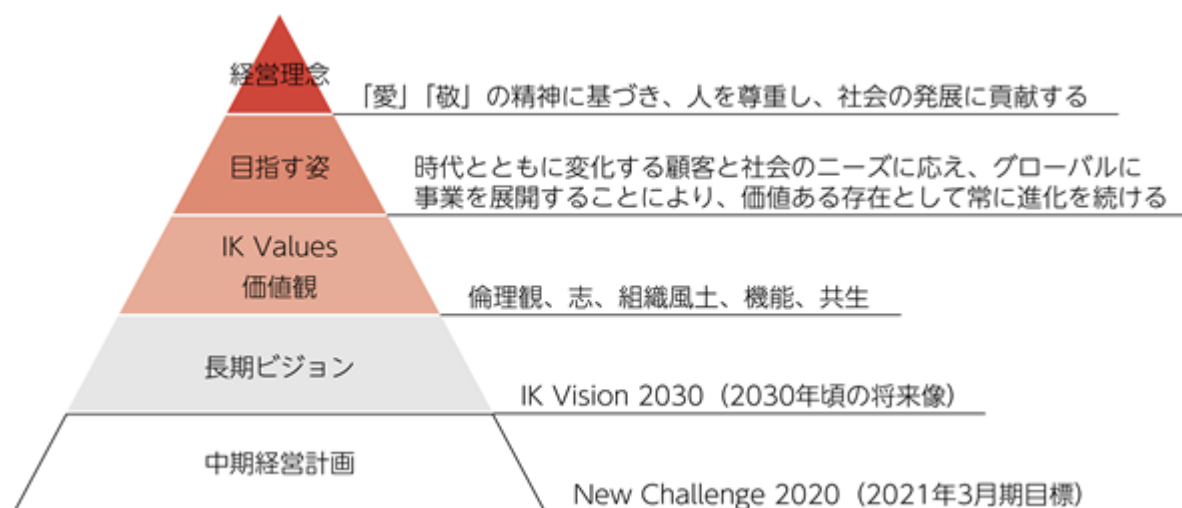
経営理念

「愛」「敬」の精神に基づき、人を尊重し、社会の発展に貢献する

目指す姿

時代とともに変化する顧客と社会のニーズに応え、グローバルに事業を展開することにより、価値ある存在として常に進化を続ける

IK Values
価値観

倫理観、志、組織風土、機能、共生

長期ビジョン

IK Vision 2030（2030年頃の将来像）

中期経営計画

New Challenge 2020（2021年3月期目標）